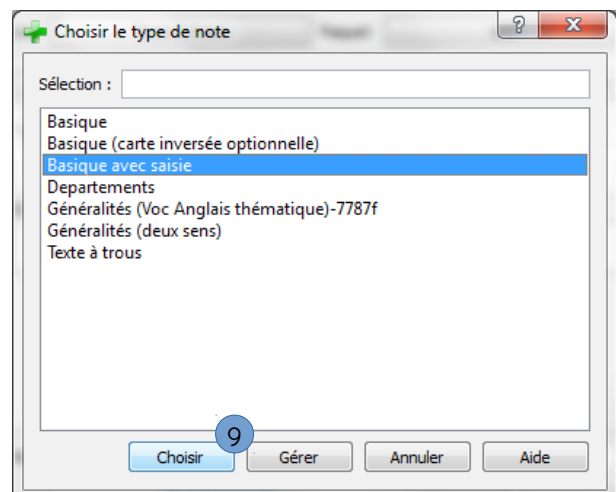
Choisir le type de note

?

Sélection :

Basique
Basique (carte inversée optionnelle)
Basique avec saisie
Departements
Généralités (Voc Anglais thématique)-7787f
Généralités (deux sens)
Texte à trous

9

Choisir
Gérer
Annuler
Aide